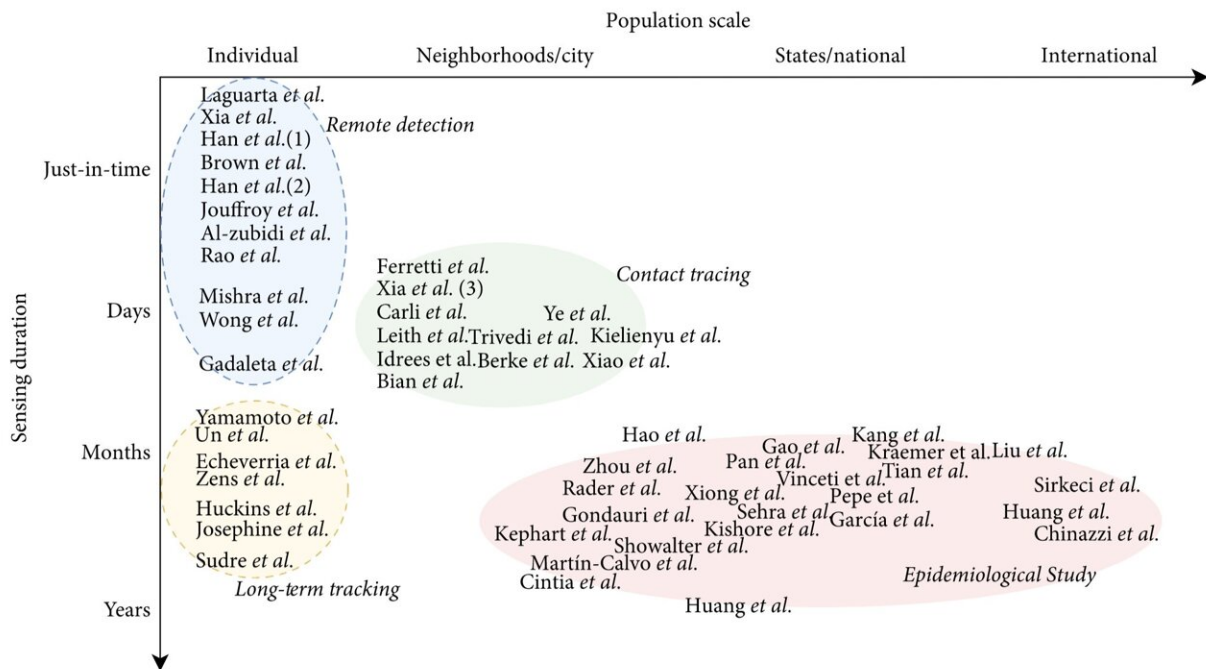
Population scale

Individual Neighborhoods/city States/national International

Sensing duration

Just-in-time

Days

Months

Years

Laguarta et al.
Xia et al.
Han et al.(1)
Brown et al.
Han et al.(2)
Jouffroy et al.
Al-zubidi et al.
Rao et al.
Mishra et al.
Wong et al.
Gadaleta et al.

Remote detection

Ferretti et al.
Xia et al. (3)
Carli et al.
Ye et al.
Leith et al. Trivedi et al. Kielienyu et al.
Idrees et al. Berke et al. Xiao et al.
Bian et al.

Contact tracing

Yamamoto et al.
Un et al.
Echeverria et al.
Zens et al.
Huckins et al.
Josephine et al.
Sudre et al.

Long-term tracking

Hao et al.
Gao et al.
Kang et al.
Kraemer et al. Liu et al.
Zhou et al.
Pan et al.
Vinceti et al.
Tian et al.
Rader et al.
Xiong et al.
Pepe et al.
Sirkeci et al.
Gondauri et al.
Sehra et al.
García et al.
Huang et al.
Kephart et al.
Kishore et al.
Chinazzi et al.
Showalter et al.
Martín-Calvo et al.
Cintia et al.
Epidemiological Study
Huang et al.